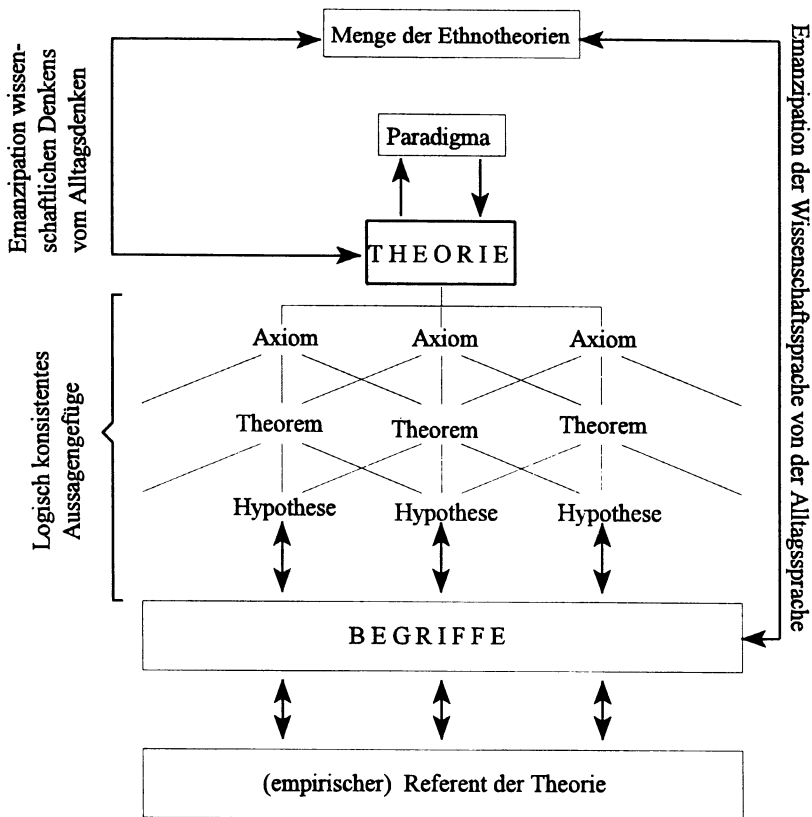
Menge der Ethnotheorien

Emanzipation wissenschaftlichen Denkens vom Alltagsdenken

Paradigma

THEORIE

Emanzipation der Wissenschaftssprache von der Alltagssprache

Logisch konsistentes Aussagengefüge

Axiom Axiom Axiom

Theorem Theorem Theorem

Hypothese Hypothese Hypothese

BEGRIFFE

(empirischer) Referent der Theorie